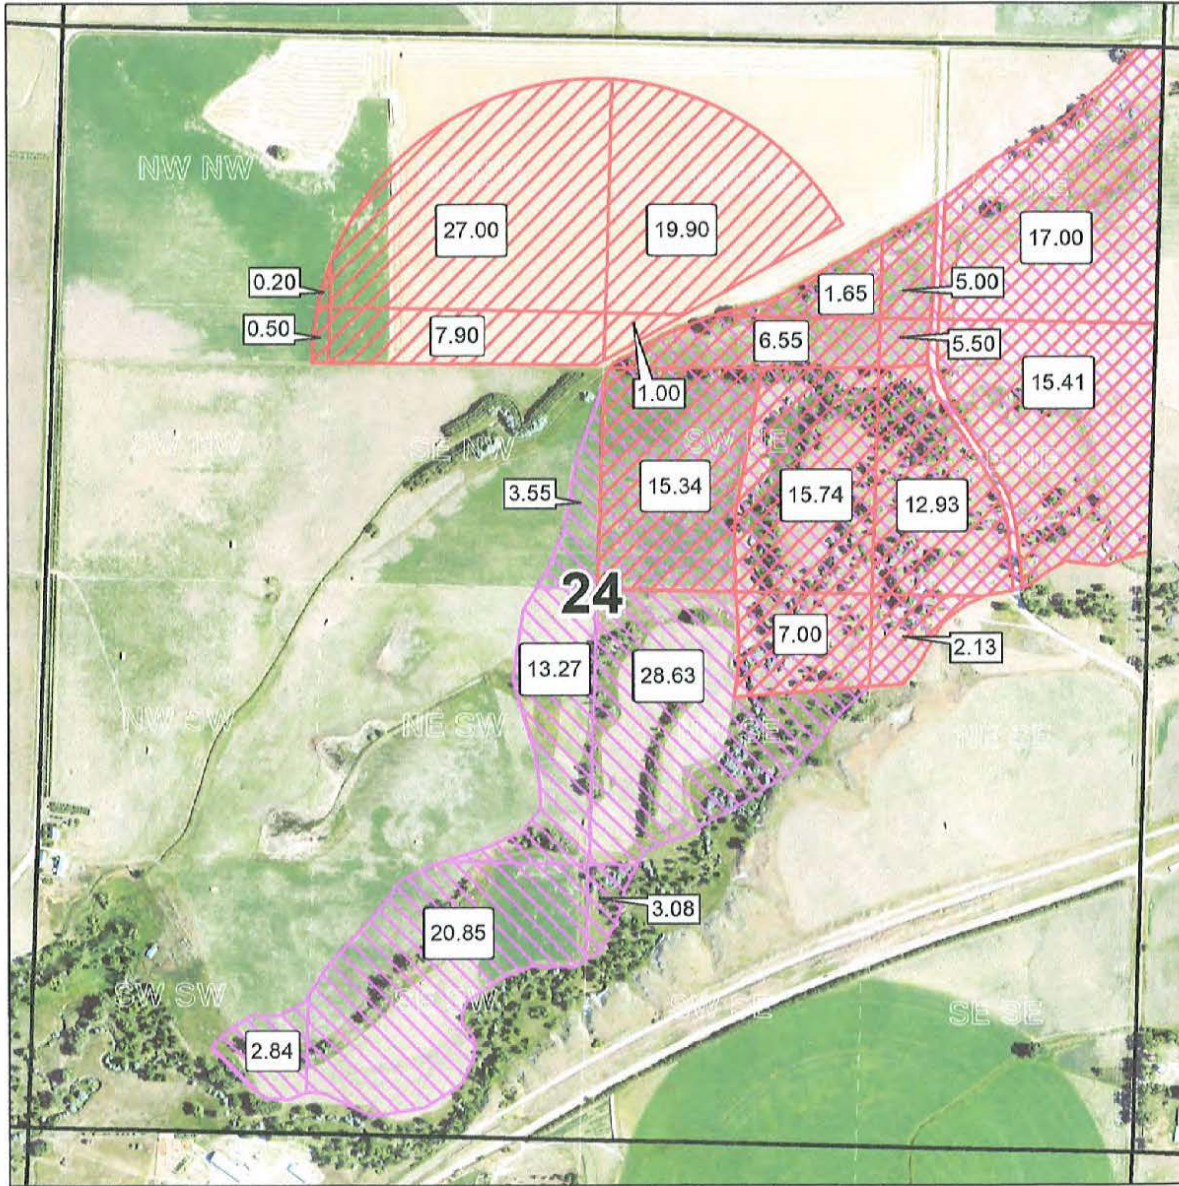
NW NW

27.00

19.90

17.00

0.20

1.65

5.00

0.50

7.90

6.55

5.50

1.00

15.41

SW NW

SE NW

SW NE

SE NE

3.55

15.34

15.74

12.93

24

7.00

2.13

13.27

28.63

NW SW

NE SW

NW SE

NE SE

3.08

20.85

SW SW

SE SW

SW SE

SE SE

2.84